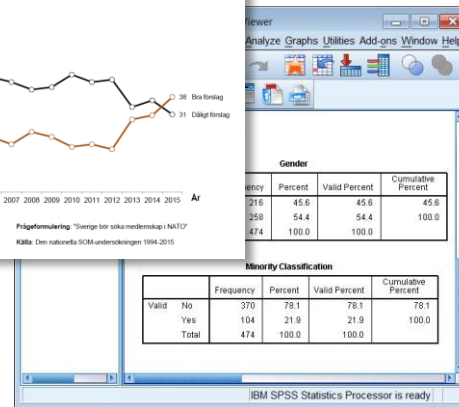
38 Bra förslag
31 Dåligt förslag
2007 2008 2009 2010 2011 2012 2013 2014 2015 År

Frågeformulering: "Sverige bör söka medlemskap i NATO"

Källa: Den nationella SOM-undersökningen 1994-2015

Viewer
Analyze Graphs Utilities Add-ons Window Help

Gender

| | Frequency | Percent | Valid Percent | Cumulative Percent |
|---|---|---|---|---|
| | 216 | 45.6 | 45.6 | 45.6 |
| | 258 | 54.4 | 54.4 | 100.0 |
| | 474 | 100.0 | 100.0 | |

Minority Classification

| | | Frequency | Percent | Valid Percent | Cumulative Percent |
|---|---|---|---|---|---|
| Valid | No | 370 | 78.1 | 78.1 | 78.1 |
| | Yes | 104 | 21.9 | 21.9 | 100.0 |
| | Total | 474 | 100.0 | 100.0 | |

IBM SPSS Statistics Processor is ready